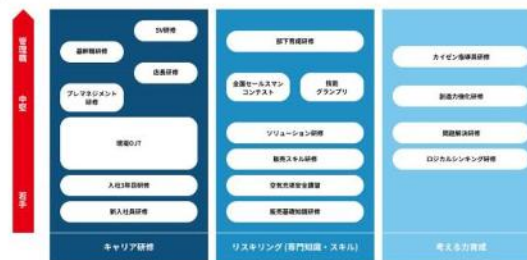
管理職
中堅
若手

SV研修
最新職研修
店長研修
プレマネジメント研修
現場OJT
入社3年目研修
新入社員研修
キャリア研修

部下育成研修
全国セールスマンコンテスト
技能グランプリ
ソリューション研修
販売スキル研修
空気清浄安全講習
販売基礎知識研修
リスキリング（専門知識・スキル）

カイゼン指導員研修
創造力強化研修
問題解決研修
ロジカルシンキング研修
考える力育成